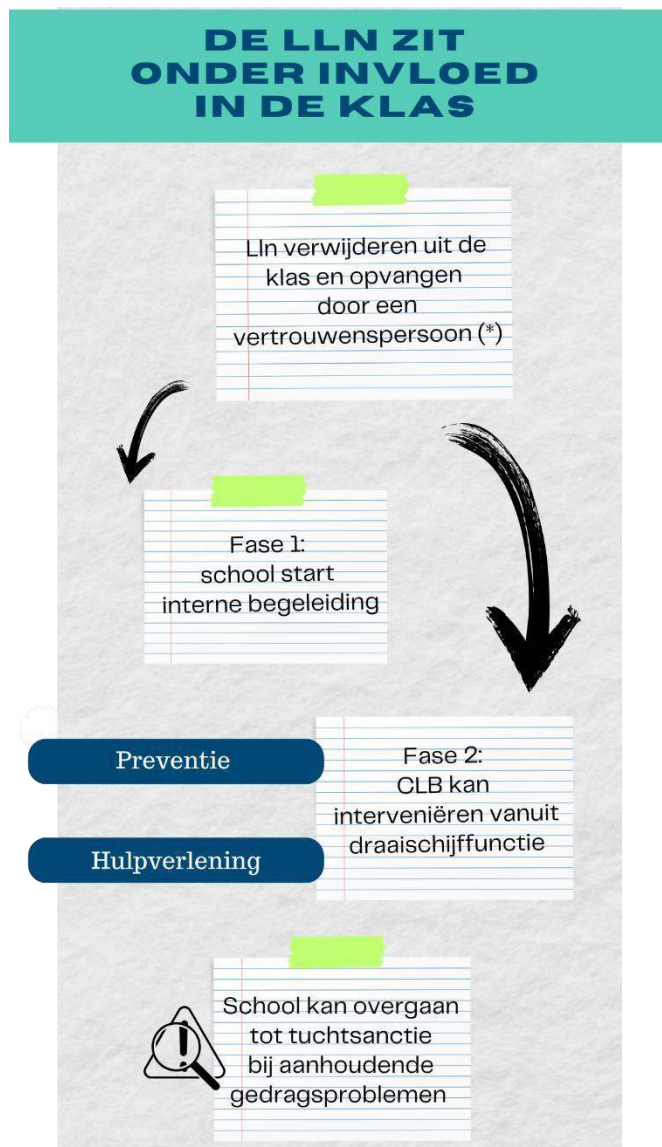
DE LLN ZIT ONDER INVLOED IN DE KLAS

Lln verwijderen uit de klas en opvangen door een vertrouwenspersoon (*)

Fase 1: school start interne begeleiding

Preventie

Hulpverlening

Fase 2: CLB kan interveniëren vanuit draaischijffunctie

School kan overgaan tot tuchtsanctie bij aanhoudende gedragsproblemen